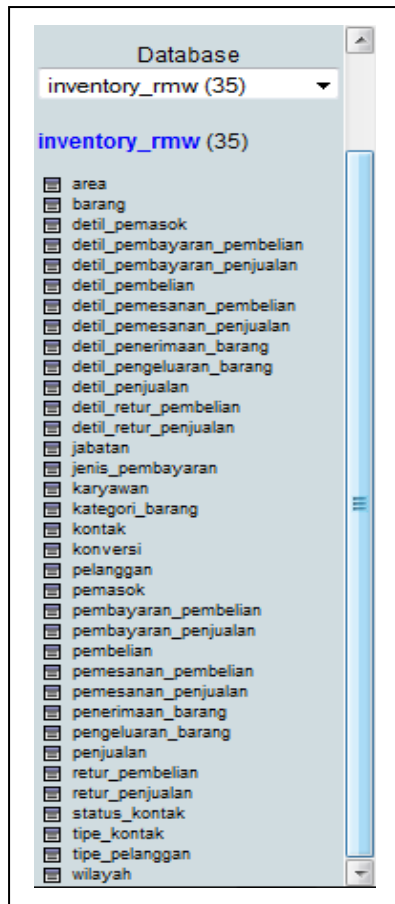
Database

inventory_rmw (35)

inventory_rmw (35)

area
barang
detil_pemasok
detil_pembayaran_pembelian
detil_pembayaran_penjualan
detil_pembelian
detil_pemesanan_pembelian
detil_pemesanan_penjualan
detil_penerimaan_barang
detil_pengeluaran_barang
detil_penjualan
detil_retur_pembelian
detil_retur_penjualan
jabatan
jenis_pembayaran
karyawan
kategori_barang
kontak
konversi
pelanggan
pemasok
pembayaran_pembelian
pembayaran_penjualan
pembelian
pemesanan_pembelian
pemesanan_penjualan
penerimaan_barang
pengeluaran_barang
penjualan
retur_pembelian
retur_penjualan
status_kontak
tipe_kontak
tipe_pelanggan
wilayah